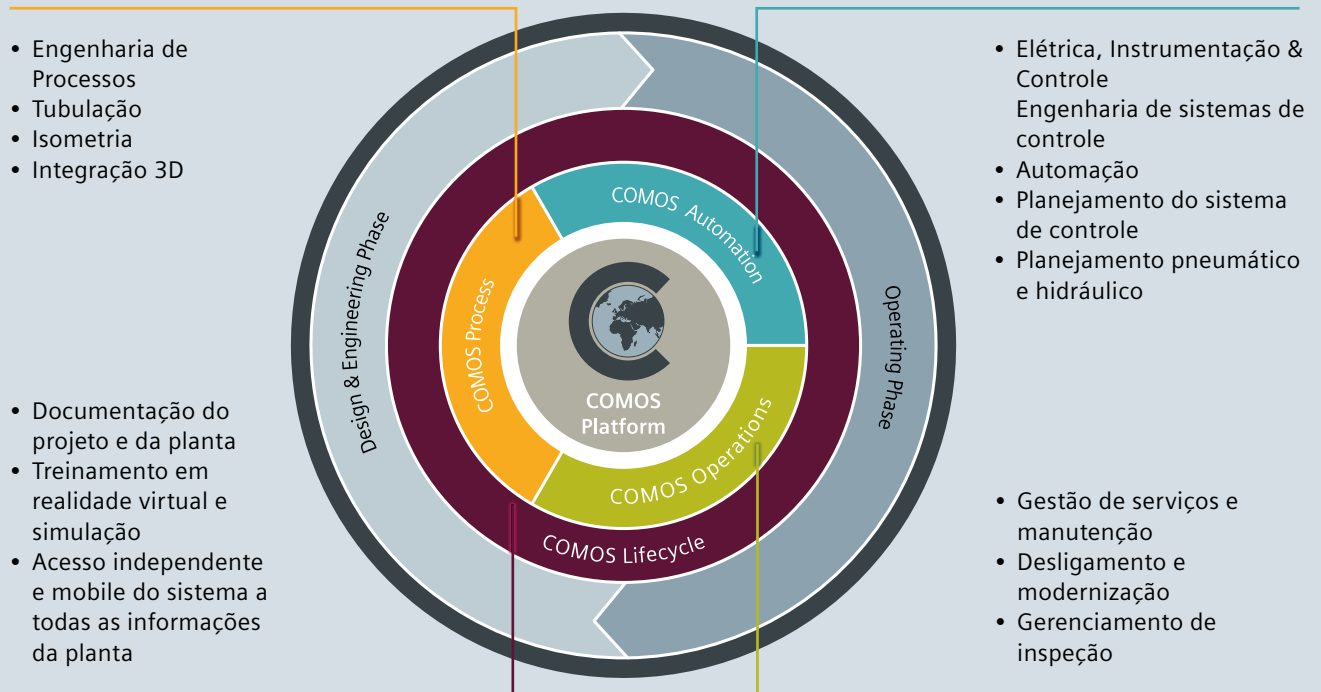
- Engenharia de Processos
- Tubulação
- Isometria
- Integração 3D

- Elétrica, Instrumentação & Controle Engenharia de sistemas de controle
- Automação
- Planejamento do sistema de controle
- Planejamento pneumático e hidráulico

Design & Engineering Phase

COMOS Automation

COMOS Process

COMOS Platform

COMOS Operations

COMOS Lifecycle

Operating Phase

- Documentação do projeto e da planta
- Treinamento em realidade virtual e simulação
- Acesso independente e mobile do sistema a todas as informações da planta

- Gestão de serviços e manutenção
- Desligamento e modernização
- Gerenciamento de inspeção